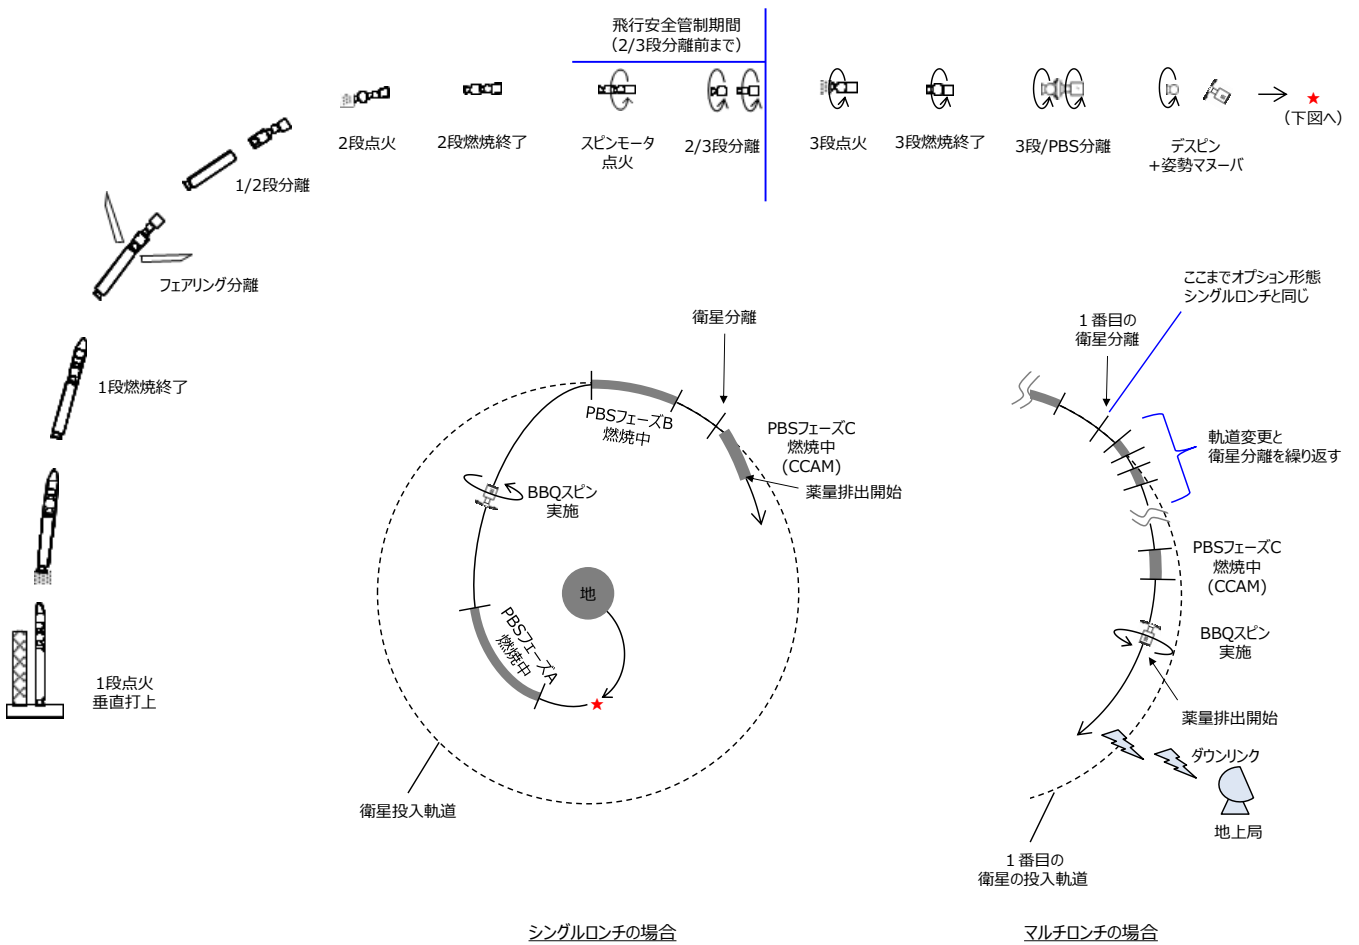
飛行安全管制期間
(2/3段分離前まで)

2段点火
2段燃焼終了
スピンモータ点火
2/3段分離
3段点火
3段燃焼終了
3段/PBS分離
デスピン
+姿勢マヌーバ
(下図へ)

1/2段分離
フェアリング分離
1段燃焼終了
1段点火
垂直打上

衛星分離
PBSフェーズB
燃焼中
PBSフェーズC
燃焼中
(CCAM)
薬量排出開始
BBQスピン
実施
地
PBSフェーズA
燃焼中
衛星投入軌道

ここまでオプション形態
シングルロンチと同じ
1番目の
衛星分離
軌道変更と
衛星分離を繰り返す
PBSフェーズC
燃焼中
(CCAM)
BBQスピン
実施
薬量排出開始
ダウンリンク
地上局
1番目の
衛星の投入軌道

シングルロンチの場合
マルチロンチの場合